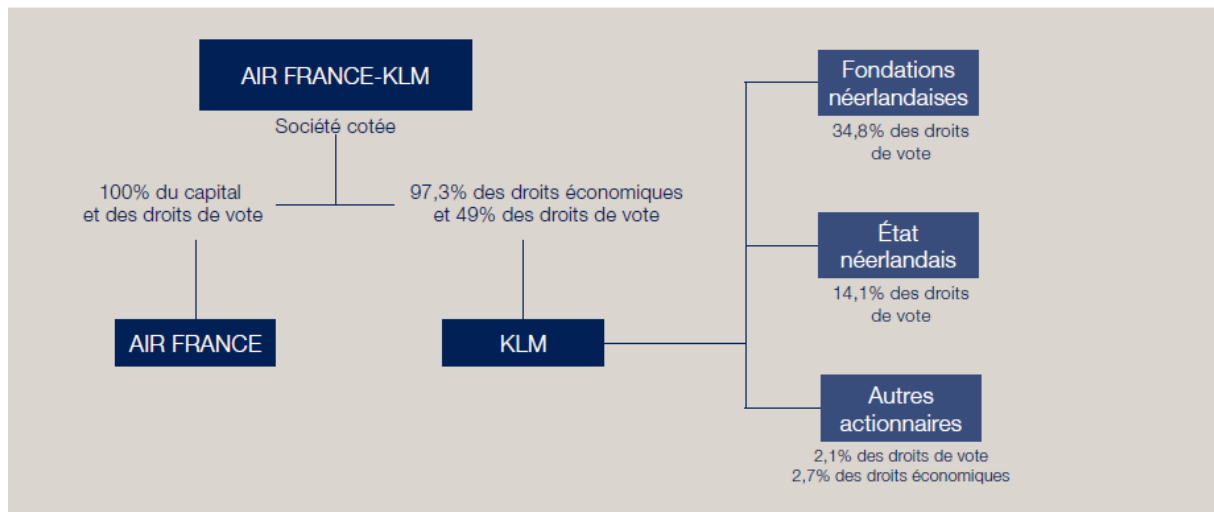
AIR FRANCE-KLM

Société cotée

100% du capital et des droits de vote

97,3% des droits économiques et 49% des droits de vote

AIR FRANCE

KLM

Fondations néerlandaises

34,8% des droits de vote

État néerlandais

14,1% des droits de vote

Autres actionnaires

2,1% des droits de vote
2,7% des droits économiques